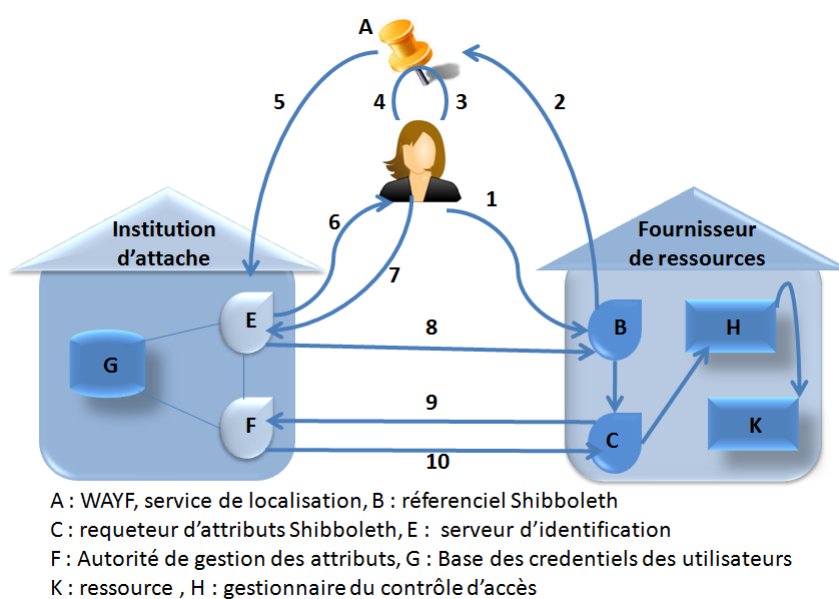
A

5

4

3

2

1

6

7

Institution d'attache

Fournisseur de ressources

E

G

F

8

9

10

B

H

K

C

A : WAYF, service de localisation, B : réferenciel Shibboleth
C : requeteur d'attributs Shibboleth, E : serveur d'identification
F : Autorité de gestion des attributs, G : Base des credentiels des utilisateurs
K : ressource , H : gestionnaire du contrôle d'accès